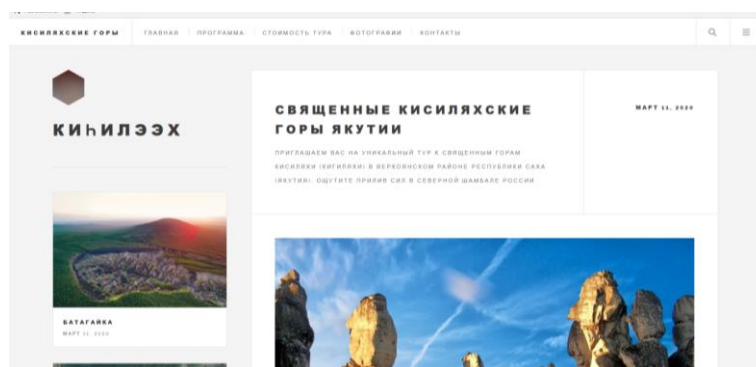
КИСИЛЯХСКИЕ ГОРЫ ГЛАВНАЯ ПРОГРАММА СТОИМОСТЬ ТУРА ФОТОГРАФИИ КОНТАКТЫ

КИҺИЛЭЭХ

СВЯЩЕННЫЕ КИСИЛЯХСКИЕ ГОРЫ ЯКУТИИ

МАРТ 11, 2020

ПРИГЛАШАЕМ ВАС НА УНИКАЛЬНЫЙ ТУР К СВЯЩЕННЫМ ГОРАМ КИСИЛЯХИ (КИГИЛЯХИ) В ВЕРХОЯНСКОМ РАЙОНЕ РЕСПУБЛИКИ САХА (ЯКУТИЯ). ОЩУТИТЕ ПРИЛИВ СИЛ В СЕВЕРНОЙ ШАМБАЛЕ РОССИИ

БАТАГАЙКА
МАРТ 11, 2020